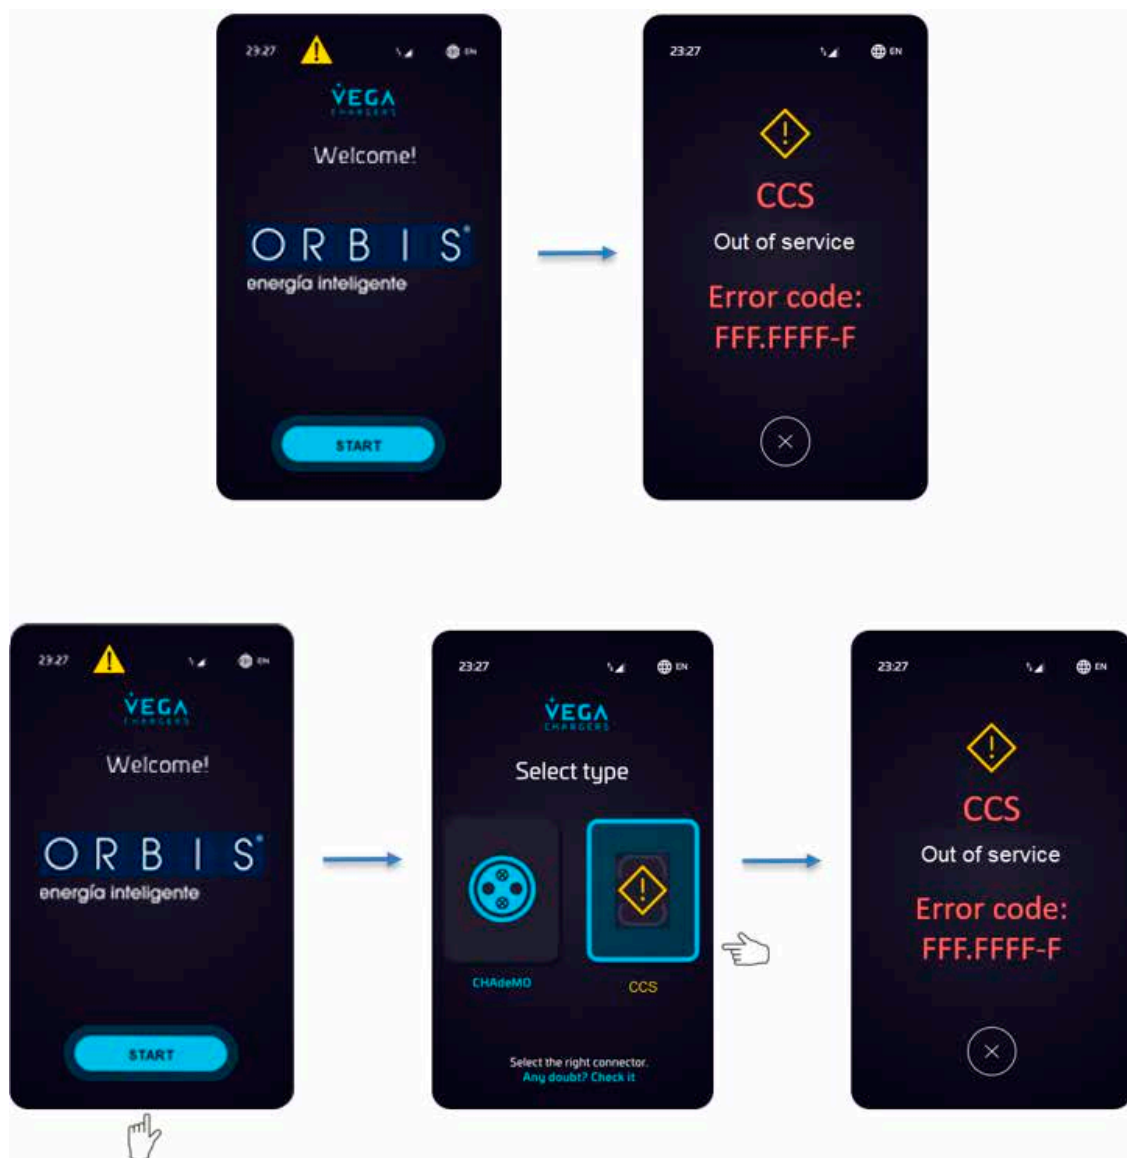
23:27 EN

VEGA CHARGERS

Welcome!

ORBIS®
energía inteligente

START

23:27 EN

CCS
Out of service

Error code:
FFF.FFFF-F

23:27 EN

VEGA CHARGERS

Welcome!

ORBIS®
energía inteligente

START

23:27 EN

VEGA CHARGERS

Select type

CHAdeMO

CCS

Select the right connector.
Any doubt? Check it

23:27 EN

CCS
Out of service

Error code:
FFF.FFFF-F